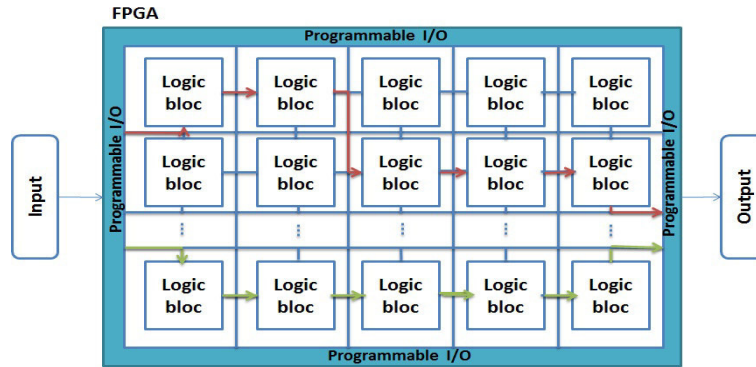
FPGA

Programmable I/O

Input

Programmable I/O

Logic bloc

Logic bloc

Logic bloc

Logic bloc

Logic bloc

Logic bloc

Logic bloc

Logic bloc

Logic bloc

Logic bloc

Logic bloc

Logic bloc

Logic bloc

Logic bloc

Logic bloc

Programmable I/O

Output

Programmable I/O